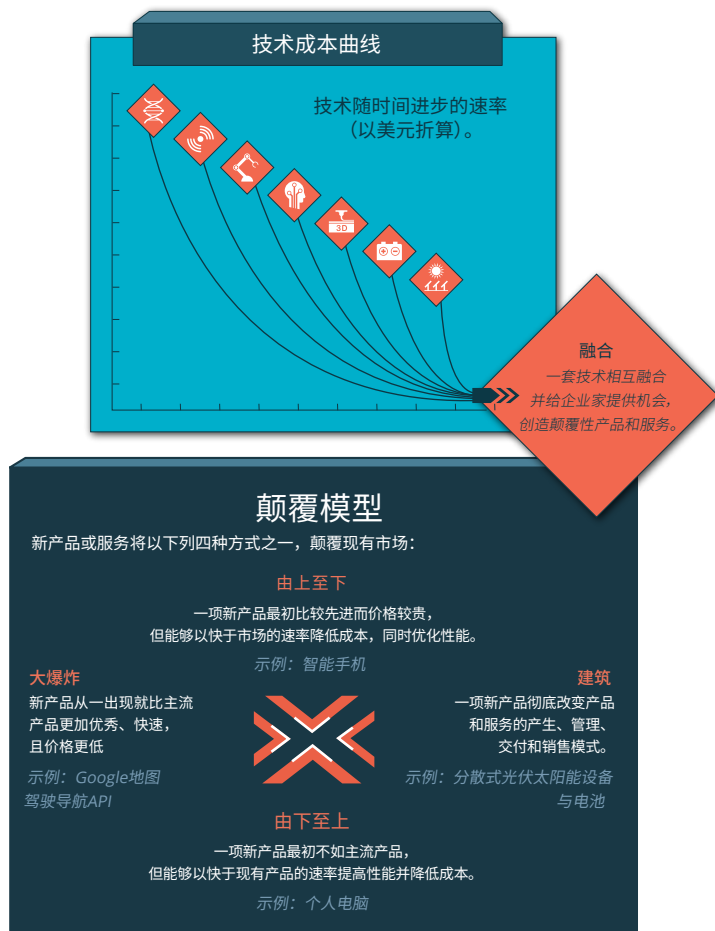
技术成本曲线

技术随时间进步的速率（以美元折算）。

3D

融合
一套技术相互融合并给企业家提供机会，创造颠覆性产品和服务。

颠覆模型

新产品或服务将以下列四种方式之一，颠覆现有市场：

由上至下
一项新产品最初比较先进而价格较贵，但能够以快于市场的速率降低成本，同时优化性能。
示例：智能手机

大爆炸
新产品从一出现就比主流产品更加优秀、快速，且价格更低
示例：Google地图驾驶导航API

建筑
一项新产品彻底改变产品和服务的产生、管理、交付和销售模式。
示例：分散式光伏太阳能设备与电池

由下至上
一项新产品最初不如主流产品，但能够以快于现有产品的速率提高性能并降低成本。
示例：个人电脑